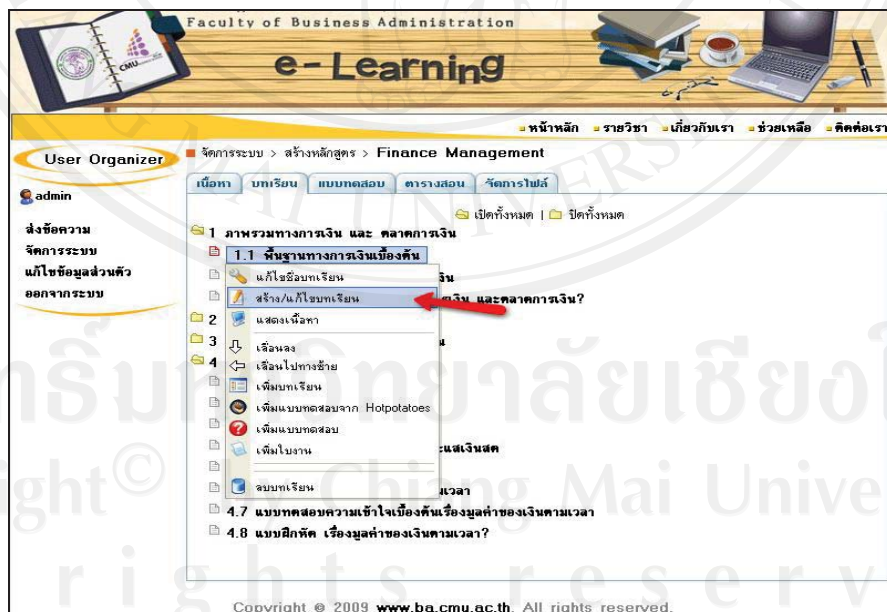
Faculty of Business Administration

CMU

e-Learning

หน้าหลัก ■ รายวิชา ■ เกี่ยวกับเรา ■ ช่วยเหลือ ■ ติดต่อเรา

User Organizer

admin

ส่งข้อความ
จัดการระบบ
แก้ไขข้อมูลส่วนตัว
ออกจากระบบ

จัดการระบบ > สร้างหลักสูตร > Finance Management

| เนื้อหา | บทเรียน | แบบทดสอบ | ตารางสอน | จัดการไฟล์ |
|---|---|---|---|---|

เปิดทั้งหมด | ปิดทั้งหมด

1 ภาพรวมทางการเงิน และ ตลาดการเงิน
1.1 พื้นฐานทางการเงินเบื้องต้น
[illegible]น
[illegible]งิน และตลาดการเงิน?
2
3
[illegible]น
4
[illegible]ะแสเงินสด
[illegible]เวลา
4.7 แบบทดสอบความเข้าใจเบื้องต้นเรื่องมูลค่าของเงินตามเวลา
4.8 แบบฝึกหัด เรื่องมูลค่าของเงินตามเวลา?

แก้ไขชื่อบทเรียน
สร้าง/แก้ไขบทเรียน
แสดงเนื้อหา
เลื่อนลง
เลื่อนไปทางซ้าย
เพิ่มบทเรียน
เพิ่มแบบทดสอบจาก Hotpotatoes
เพิ่มแบบทดสอบ
เพิ่มใบงาน
ลบบทเรียน

Copyright © 2009 www.ba.cmu.ac.th. All rights reserved.

ลิขสิทธิ์มหาวิทยาลัยเชียงใหม่
Copyright© by Chiang Mai University
All rights reserved